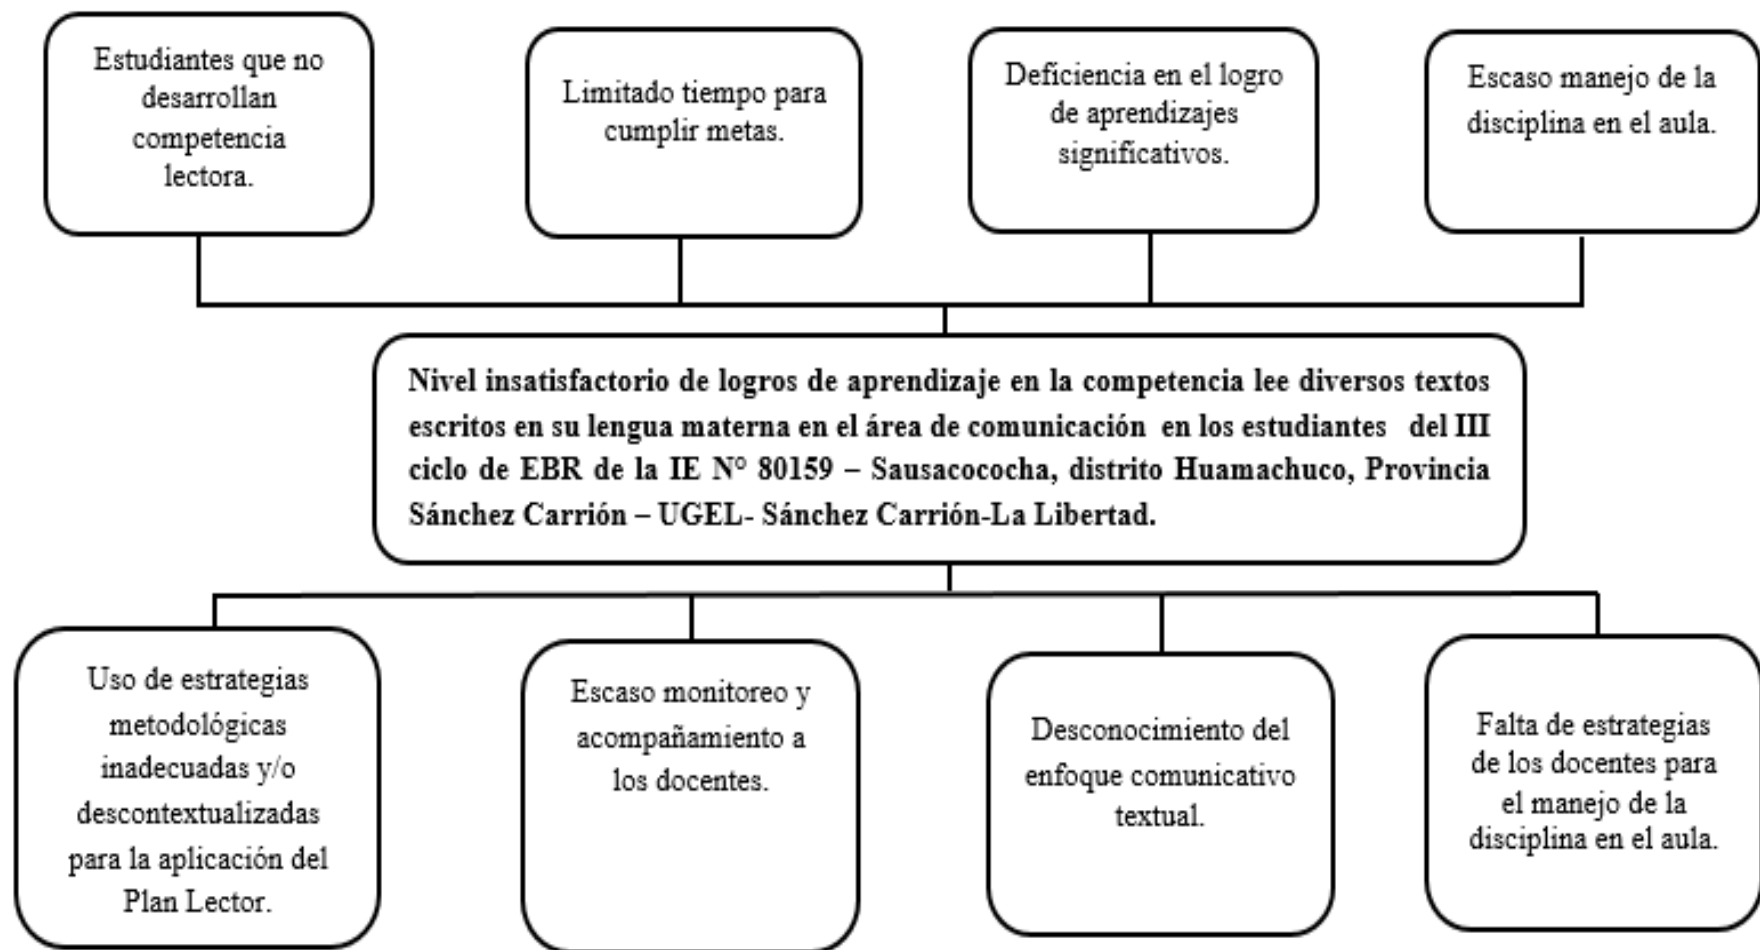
Estudiantes que no desarrollan competencia lectora.

Limitado tiempo para cumplir metas.

Deficiencia en el logro de aprendizajes significativos.

Escaso manejo de la disciplina en el aula.

**Nivel insatisfactorio de logros de aprendizaje en la competencia lee diversos textos escritos en su lengua materna en el área de comunicación en los estudiantes del III ciclo de EBR de la IE N° 80159 – Sausacocha, distrito Huamachuco, Provincia Sánchez Carrión – UGEL- Sánchez Carrión-La Libertad.**

Uso de estrategias metodológicas inadecuadas y/o descontextualizadas para la aplicación del Plan Lector.

Escaso monitoreo y acompañamiento a los docentes.

Desconocimiento del enfoque comunicativo textual.

Falta de estrategias de los docentes para el manejo de la disciplina en el aula.